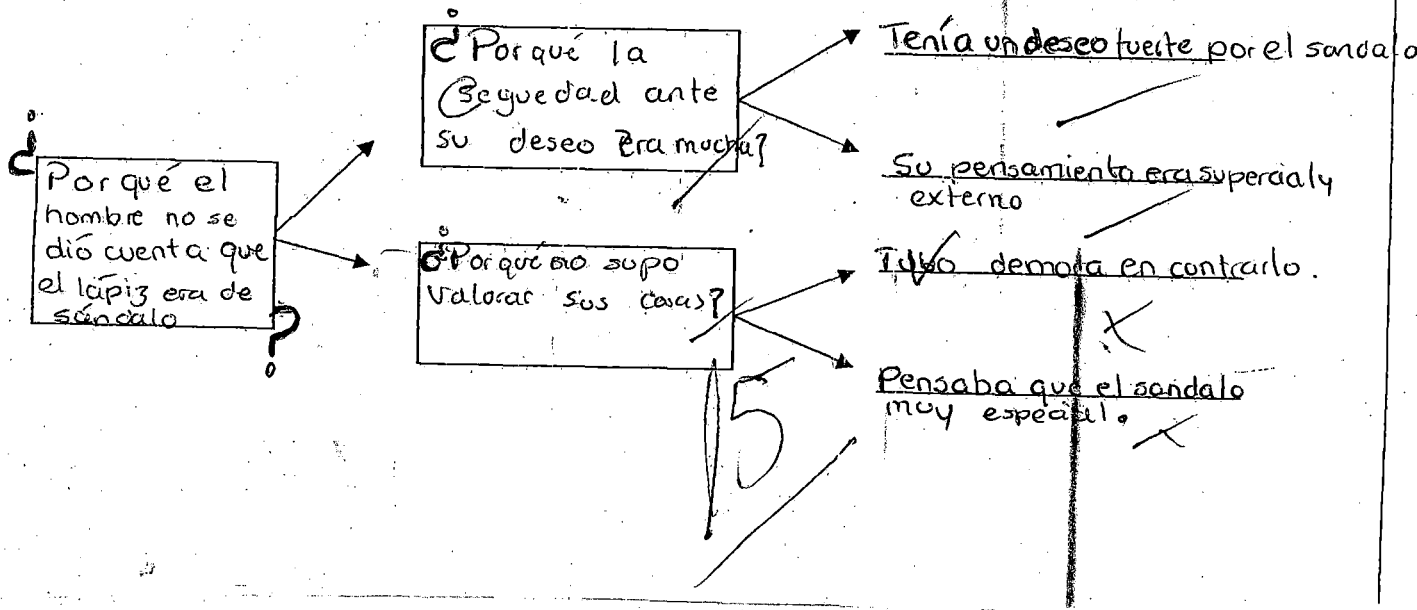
¿Porqué el hombre no se dió cuenta que el lápiz era de sándalo?

¿Porqué la Ceguedad ante su deseo Era mucha?

Tenía un deseo fuerte por el sandalo

Su pensamiento era supercial y externo

¿Porqué no supo Valorar sus cosas?

Tubo demora en contrarlo.

Pensaba que el sandalo muy especial.

15